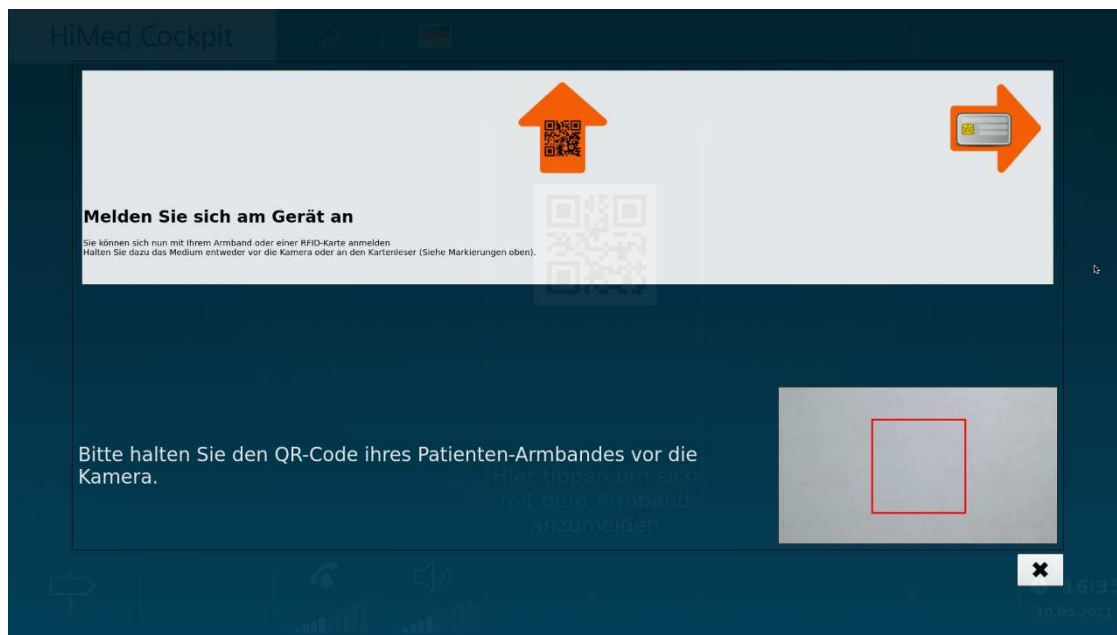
HiMed Cockpit

Melden Sie sich am Gerät an

Sie können sich nun mit Ihrem Armband oder einer RFID-Karte anmelden
Halten Sie dazu das Medium entweder vor die Kamera oder an den Kartenleser (Siehe Markierungen oben).

Bitte halten Sie den QR-Code ihres Patienten-Armbandes vor die Kamera.

Hier tippen um sich mit dem Armband anzumelden

16:3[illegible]
10.05.202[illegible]